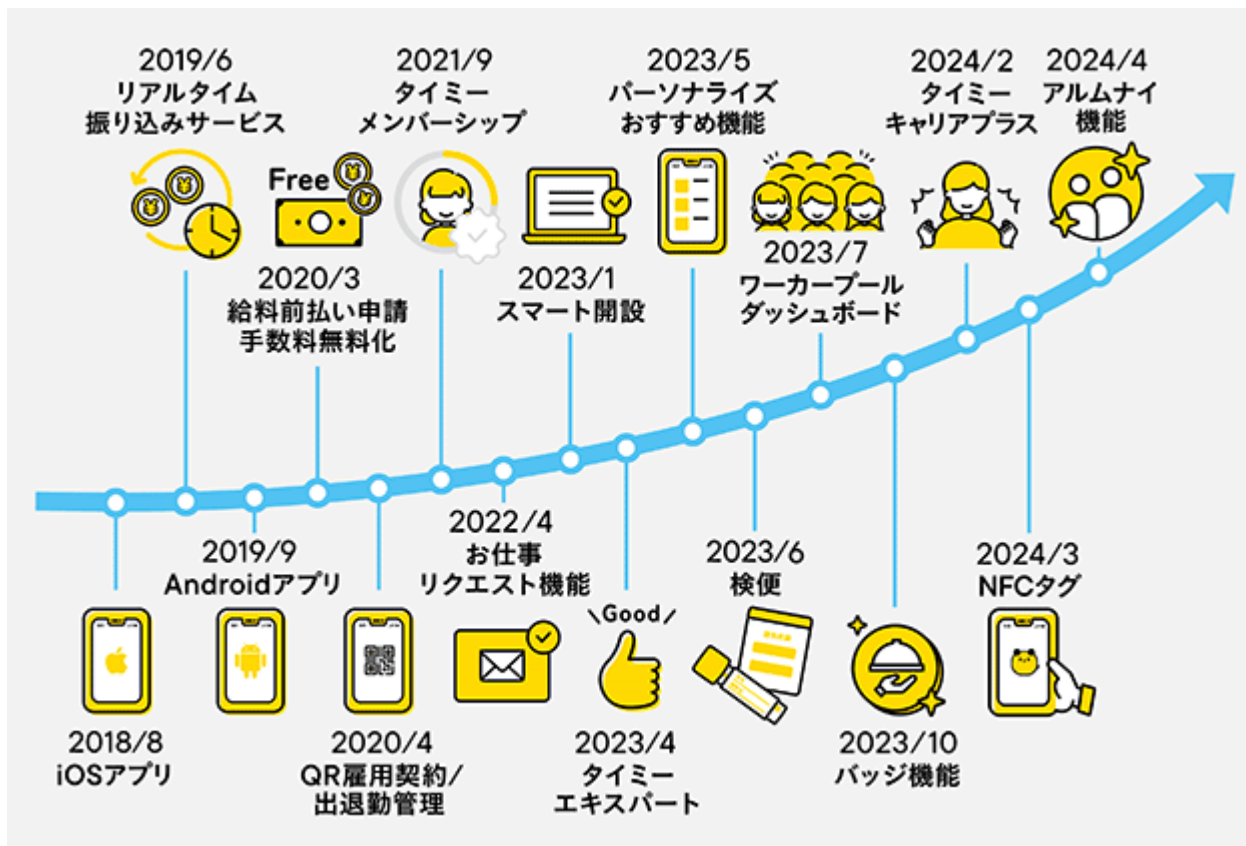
2019/6
リアルタイム
振り込みサービス

Free

2021/9
タイミー
メンバーシップ

2023/5
パーソナライズ
おすすめ機能

2024/2
タイミー
キャリアプラス

2024/4
アルムナイ
機能

2020/3
給料前払い申請
手数料無料化

2023/1
スマート開設

2023/7
ワーカープール
ダッシュボード

2019/9
Androidアプリ

2022/4
お仕事
リクエスト機能

2023/6
検便

2024/3
NFCタグ

Good

2018/8
iOSアプリ

2020/4
QR雇用契約/
出退勤管理

2023/4
タイミー
エキスパート

2023/10
バッジ機能